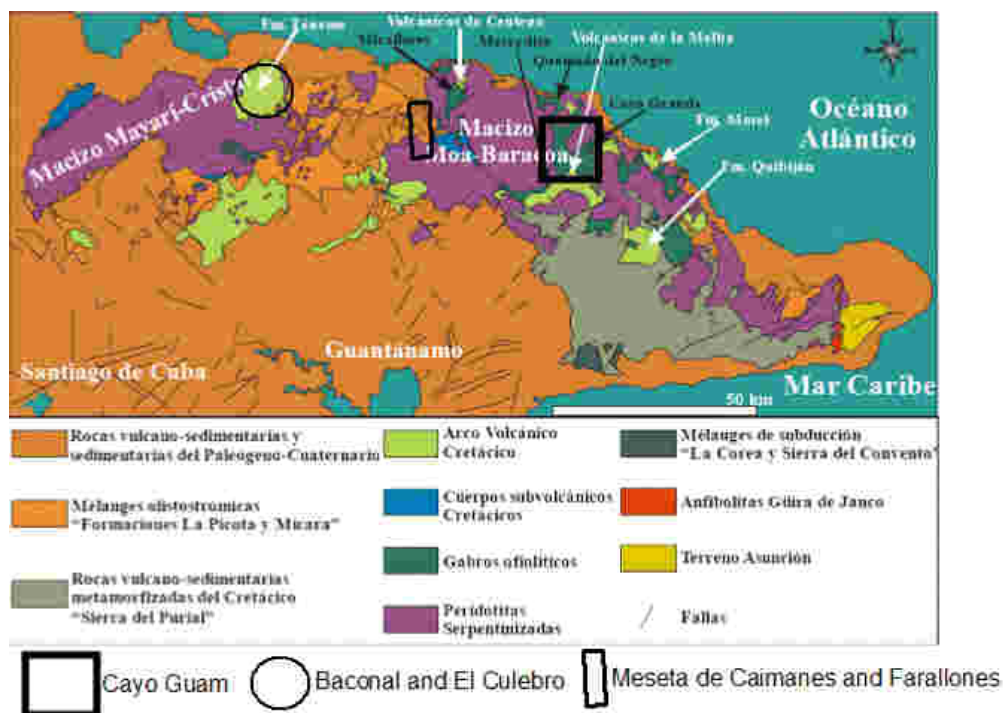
Fm. Téneme

Volcánicas de Centeno

Micaflores

Mercedita

Volcánicas de la Melba

Quemado del Negro

Cayo Grande

Fm. Mosel

Fm. Quibiján

Macizo Mayarí-Cristal

Macizo Moa-Baracoa

Océano Atlántico

Guantánamo

Santiago de Cuba

50 km

Mar Caribe

Rocas vulcano-sedimentarias y sedimentarias del Paleogeno-Cuaternario

Mélanges olistostrómicas "Formaciones La Picota y Micara"

Rocas vulcano-sedimentarias metamorfizadas del Cretácico "Sierra del Purial"

Arco Volcánico Cretácico

Cuerpos subvolcánicos Cretácicos

Gabros ofiolíticos

Peridotitas Serpentinizadas

Mélanges de subducción "La Corea y Sierra del Convento"

Anfibolitas Güira de Jauco

Terreno Asunción

Fallas

Cayo Guam

Baconal and El Culebro

Meseta de Caimanes and Farallones